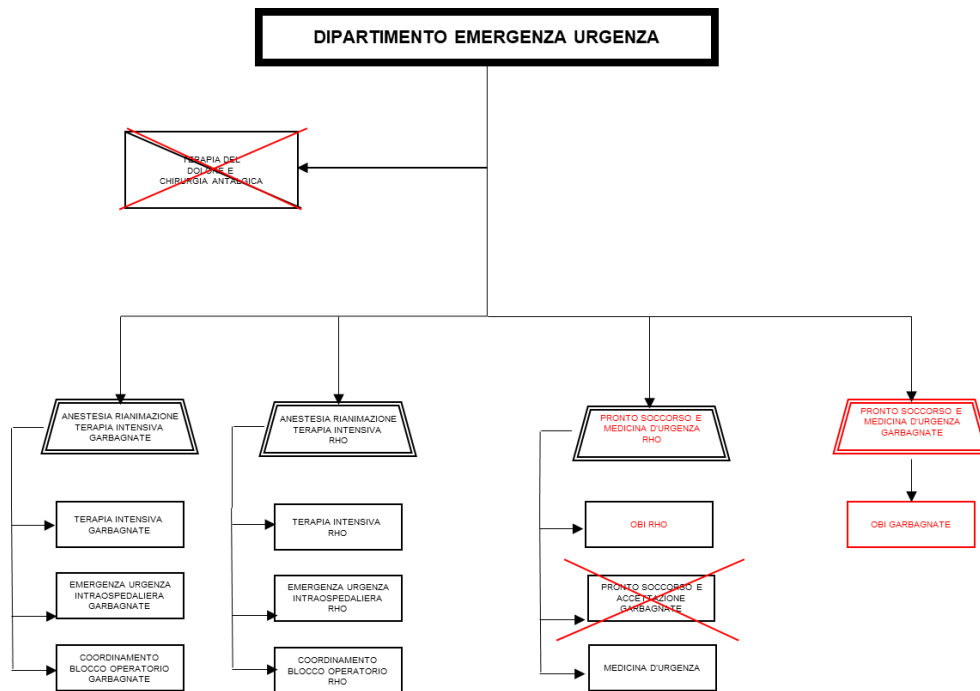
DIPARTIMENTO EMERGENZA URGENZA

TERAPIA DEL DOLORE E CHIRURGIA ANTALGICA

ANESTESIA RIANIMAZIONE TERAPIA INTENSIVA GARBAGNATE

TERAPIA INTENSIVA GARBAGNATE

EMERGENZA URGENZA INTRAOSPEDALIERA GARBAGNATE

COORDINAMENTO BLOCCO OPERATORIO GARBAGNATE

ANESTESIA RIANIMAZIONE TERAPIA INTENSIVA RHO

TERAPIA INTENSIVA RHO

EMERGENZA URGENZA INTRAOSPEDALIERA RHO

COORDINAMENTO BLOCCO OPERATORIO RHO

PRONTO SOCCORSO E MEDICINA D'URGENZA RHO

OBI RHO

PRONTO SOCCORSO E ACCETTAZIONE GARBAGNATE

MEDICINA D'URGENZA

PRONTO SOCCORSO E MEDICINA D'URGENZA GARBAGNATE

OBI GARBAGNATE